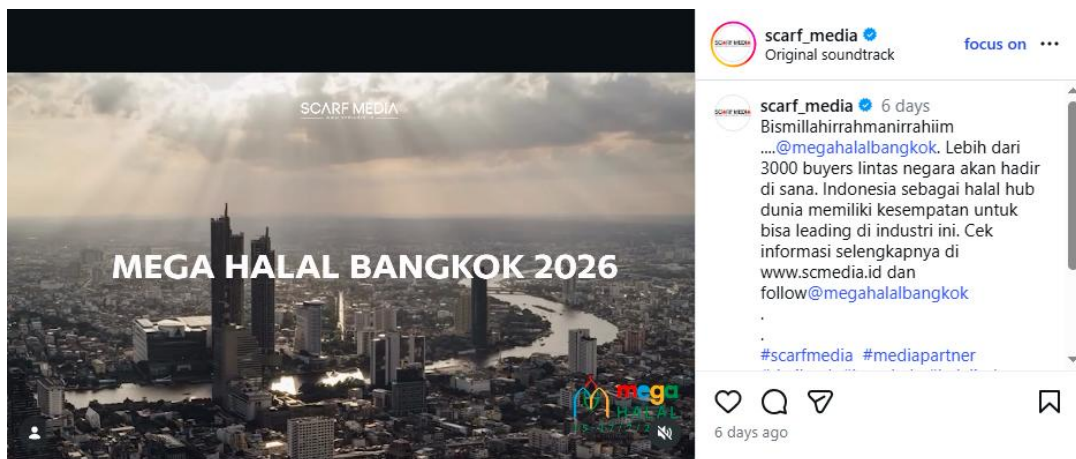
SCARF MEDIA

MEGA HALAL BANGKOK 2026

mega HALAL

scarf_media
Original soundtrack
focus on ...

scarf_media 6 days
Bismillahirrahmanirrahiim ....@megahalalbangkok. Lebih dari 3000 buyers lintas negara akan hadir di sana. Indonesia sebagai halal hub dunia memiliki kesempatan untuk bisa leading di industri ini. Cek informasi selengkapnya di www.scmedia.id dan follow@megahalalbangkok
.
.
#scarfmedia #mediapartner

6 days ago